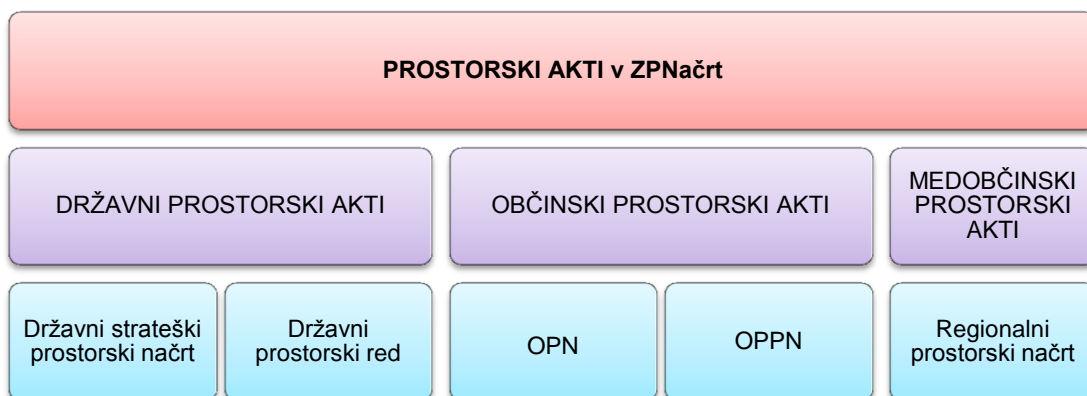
PROSTORSKI AKTI v ZPNačrt

DRŽAVNI PROSTORSKI AKTI

OBČINSKI PROSTORSKI AKTI

MEDOBČINSKI PROSTORSKI AKTI

Državni strateški prostorski načrt

Državni prostorski red

OPN

OPPN

Regionalni prostorski načrt